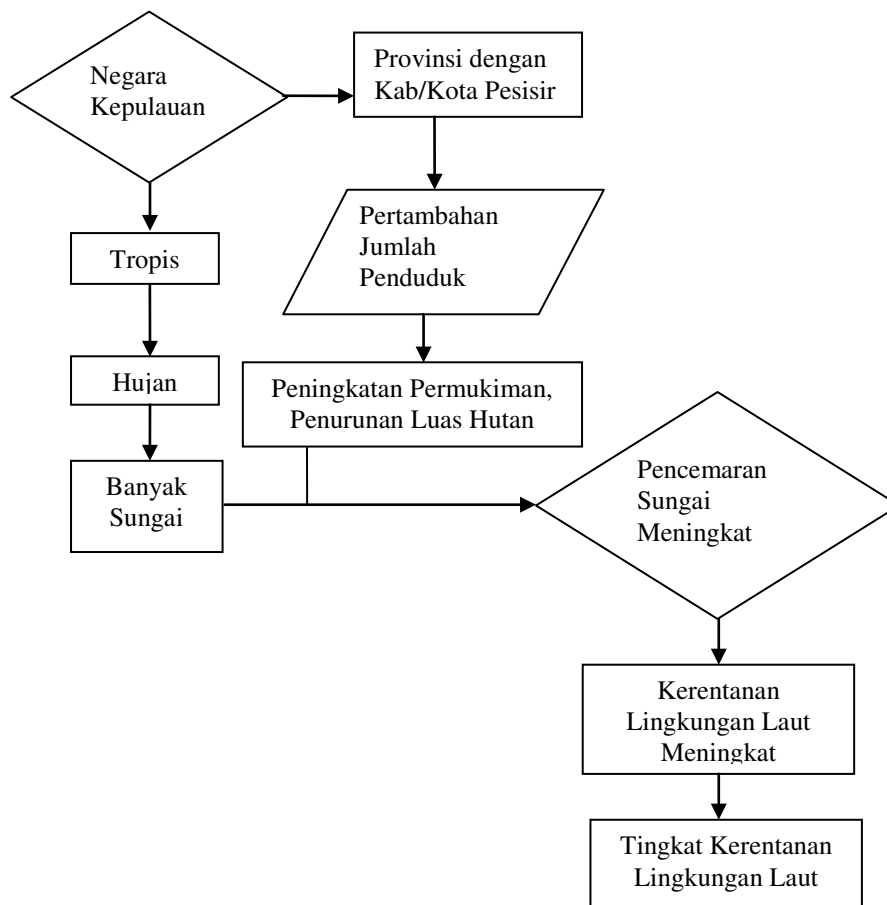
Negara Kepulauan

Provinsi dengan Kab/Kota Pesisir

Tropis

Pertambahan Jumlah Penduduk

Hujan

Peningkatan Permukiman, Penurunan Luas Hutan

Banyak Sungai

Pencemaran Sungai Meningkat

Kerentanan Lingkungan Laut Meningkat

Tingkat Kerentanan Lingkungan Laut